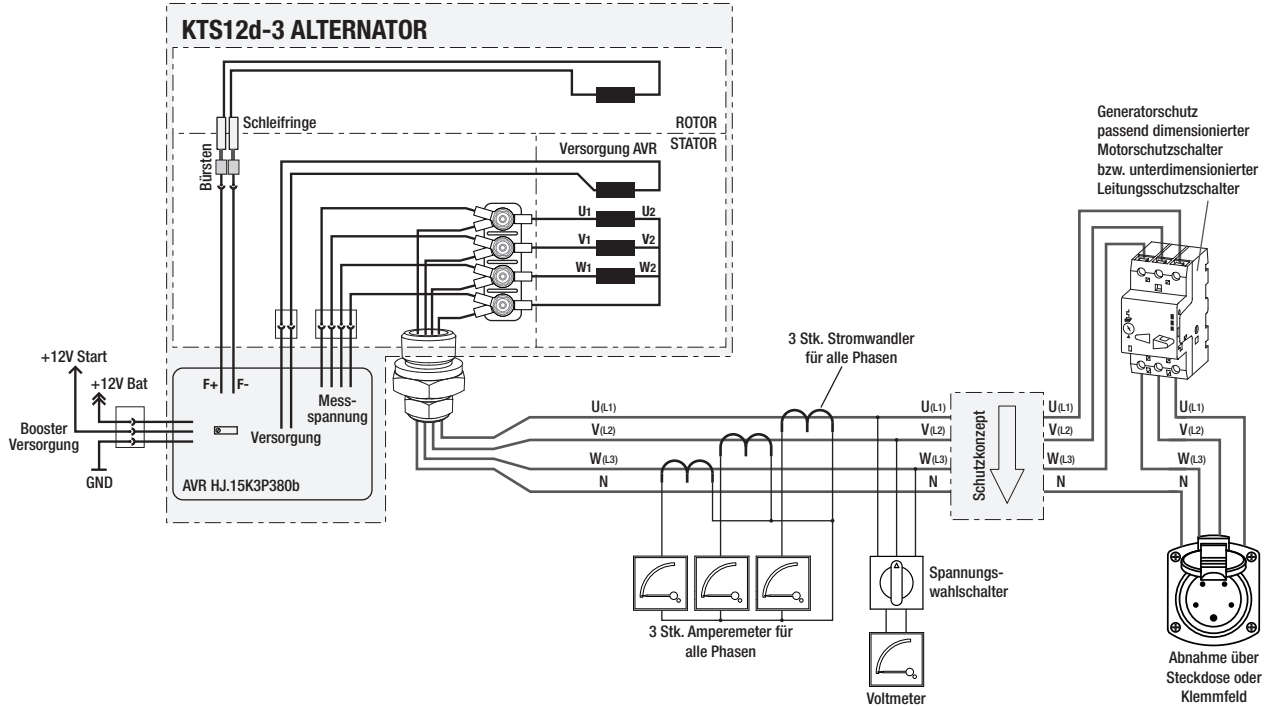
KTS12d-3 ALTERNATOR

Schleifringe

ROTOR

STATOR

Bürsten

Versorgung AVR

U1 U2

V1 V2

W1 W2

Generatorschutz passend dimensionierter Motorschutzschalter bzw. unterdimensionierter Leitungsschutzschalter

+12V Start

+12V Bat

Booster Versorgung

GND

F+ F-

Versorgung

Mess-spannung

AVR HJ.15K3P380b

3 Stk. Stromwandler für alle Phasen

U(L1)

V(L2)

W(L3)

N

U(L1)

V(L2)

W(L3)

N

Schutzkonzept

U(L1)

V(L2)

W(L3)

N

U(L1)

V(L2)

W(L3)

N

Spannungs-wahlschalter

3 Stk. Amperemeter für alle Phasen

Voltmeter

Abnahme über Steckdose oder Klemmfeld